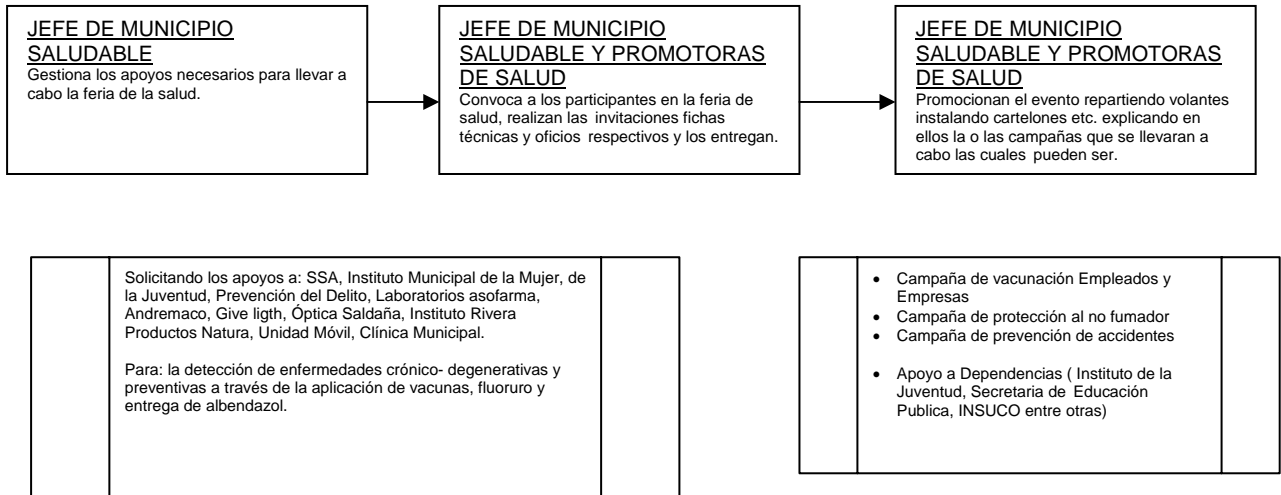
JEFE DE MUNICIPIO SALUDABLE
Gestiona los apoyos necesarios para llevar a cabo la feria de la salud.

JEFE DE MUNICIPIO SALUDABLE Y PROMOTORAS DE SALUD
Convoca a los participantes en la feria de salud, realizan las invitaciones fichas técnicas y oficios respectivos y los entregan.

JEFE DE MUNICIPIO SALUDABLE Y PROMOTORAS DE SALUD
Promocionan el evento repartiendo volantes instalando cartelones etc. explicando en ellos la o las campañas que se llevaran a cabo las cuales pueden ser.

Solicitando los apoyos a: SSA, Instituto Municipal de la Mujer, de la Juventud, Prevención del Delito, Laboratorios asofarma, Andremaco, Give ligth, Óptica Saldaña, Instituto Rivera Productos Natura, Unidad Móvil, Clínica Municipal.

Para: la detección de enfermedades crónico- degenerativas y preventivas a través de la aplicación de vacunas, fluoruro y entrega de albendazol.

- Campaña de vacunación Empleados y Empresas
- Campaña de protección al no fumador
- Campaña de prevención de accidentes

- Apoyo a Dependencias ( Instituto de la Juventud, Secretaria de Educación Publica, INSUCO entre otras)